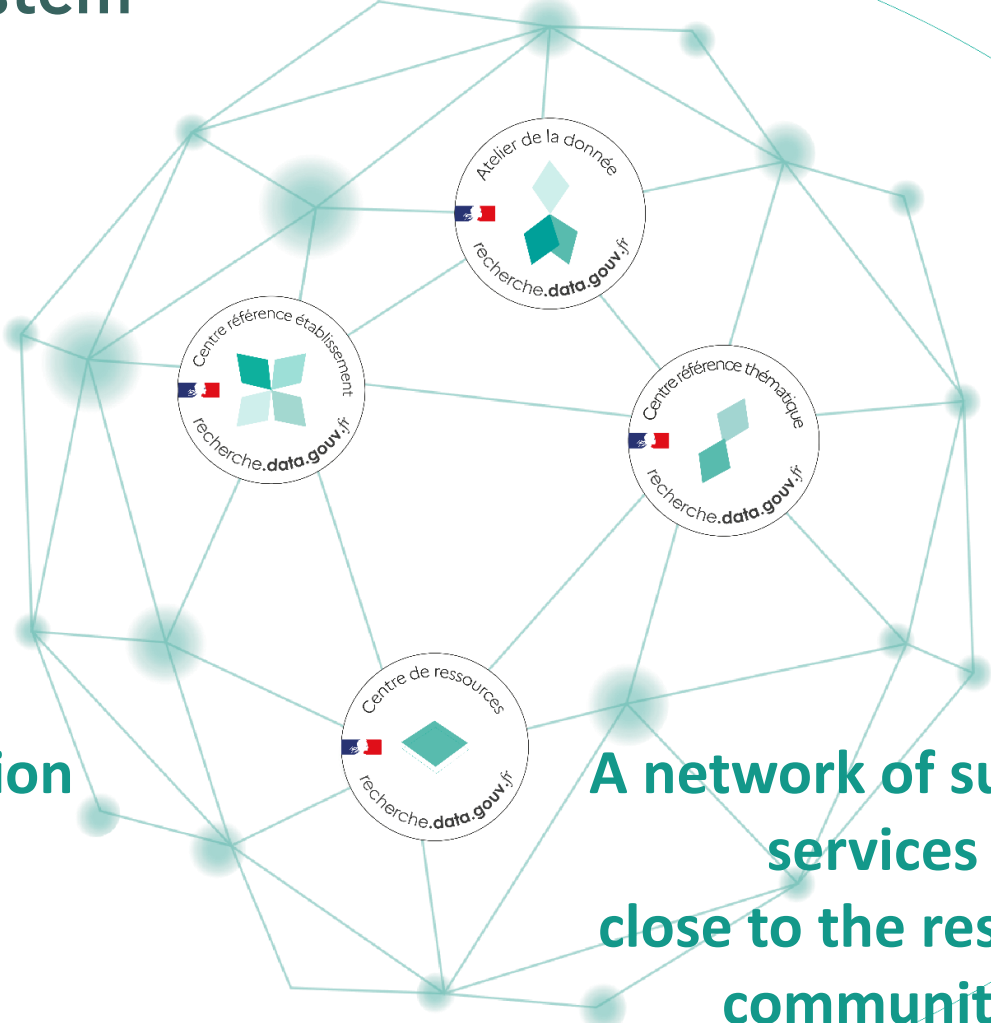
stem

Atelier de la donnée
recherche.data.gouv.fr

Centre référence établissement
recherche.data.gouv.fr

Centre référence thématique
recherche.data.gouv.fr

Centre de ressources
recherche.data.gouv.fr

ion

A network of su
services
close to the res
communit